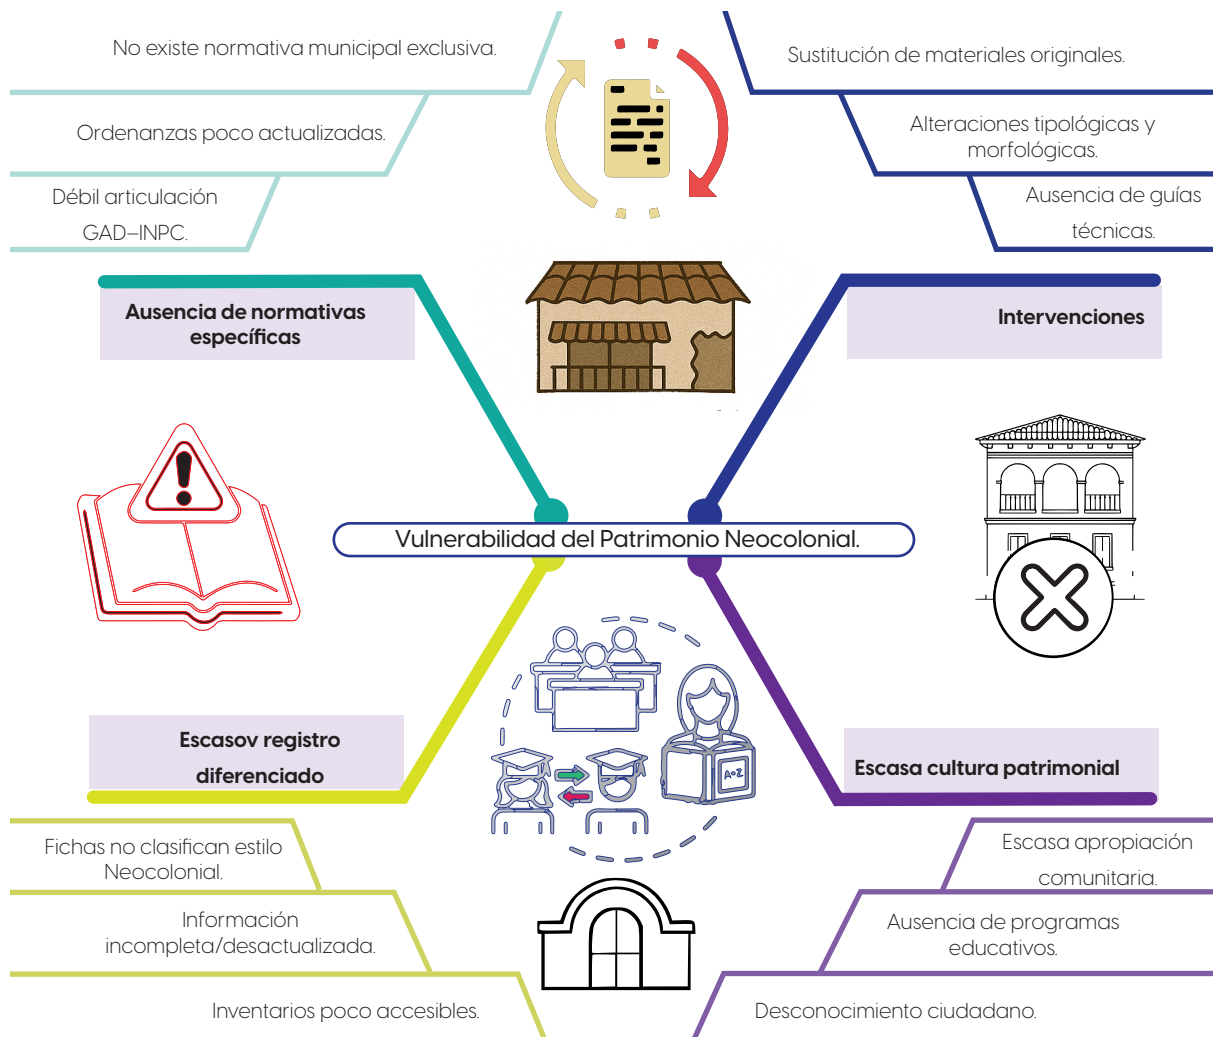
No existe normativa municipal exclusiva.

Ordenanzas poco actualizadas.

Débil articulación GAD–INPC.

Ausencia de normativas específicas

Sustitución de materiales originales.

Alteraciones tipológicas y morfológicas.

Ausencia de guías técnicas.

Intervenciones

Vulnerabilidad del Patrimonio Neocolonial.

A-Z

Escasov registro diferenciado

Fichas no clasifican estilo Neocolonial.

Información incompleta/desactualizada.

Inventarios poco accesibles.

Escasa cultura patrimonial

Escasa apropiación comunitaria.

Ausencia de programas educativos.

Desconocimiento ciudadano.